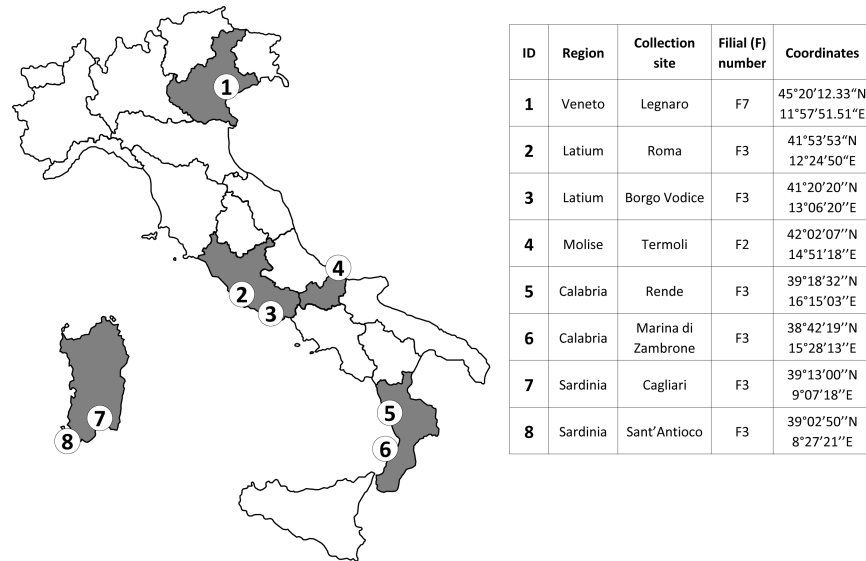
1

2

3

4

5

6

7

8

| ID | Region | Collection site | Filial (F) number | Coordinates |
|---|---|---|---|---|
| 1 | Veneto | Legnaro | F7 | 45°20′12.33″N 11°57′51.51″E |
| 2 | Latium | Roma | F3 | 41°53′53″N 12°24′50″E |
| 3 | Latium | Borgo Vodice | F3 | 41°20′20′′N 13°06′20′′E |
| 4 | Molise | Termoli | F2 | 42°02′07′′N 14°51′18′′E |
| 5 | Calabria | Rende | F3 | 39°18′32′′N 16°15′03′′E |
| 6 | Calabria | Marina di Zambrone | F3 | 38°42′19′′N 15°28′13′′E |
| 7 | Sardinia | Cagliari | F3 | 39°13′00′′N 9°07′18′′E |
| 8 | Sardinia | Sant'Antioco | F3 | 39°02′50′′N 8°27′21′′E |